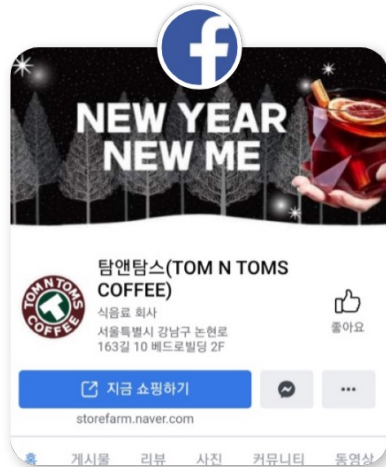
NEW YEAR
NEW ME

TOM N TOMS COFFEE

탐앤탐스(TOM N TOMS COFFEE)

식음료 회사

서울특별시 강남구 논현로 163길 10 베드로빌딩 2F

좋아요

지금 쇼핑하기

storefarm.naver.com

홈 게시물 리뷰 사진 커뮤니티 동영상